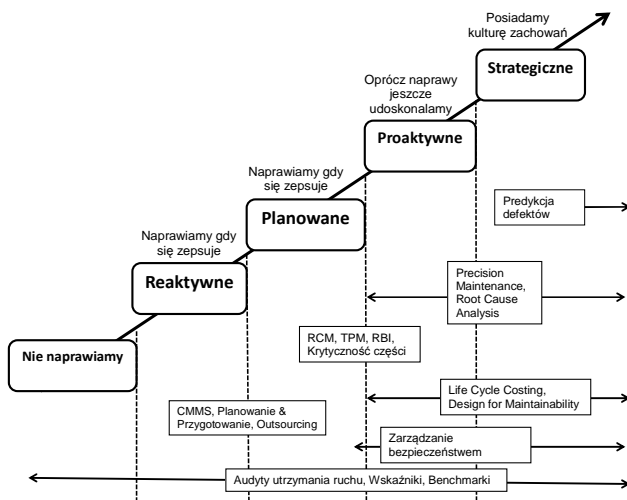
Posiadamy kulturę zachowań

Strategiczne

Oprócz naprawy jeszcze udoskonalamy

Proaktywne

Naprawiamy gdy się zepsuje

Planowane

Naprawiamy gdy się zepsuje

Reaktywne

Nie naprawiamy

Predykcja defektów

Precision Maintenance, Root Cause Analysis

RCM, TPM, RBI, Krytyczność części

Life Cycle Costing, Design for Maintainability

CMMS, Planowanie & Przygotowanie, Outsourcing

Zarządzanie bezpieczeństwem

Audyty utrzymania ruchu, Wskaźniki, Benchmarki